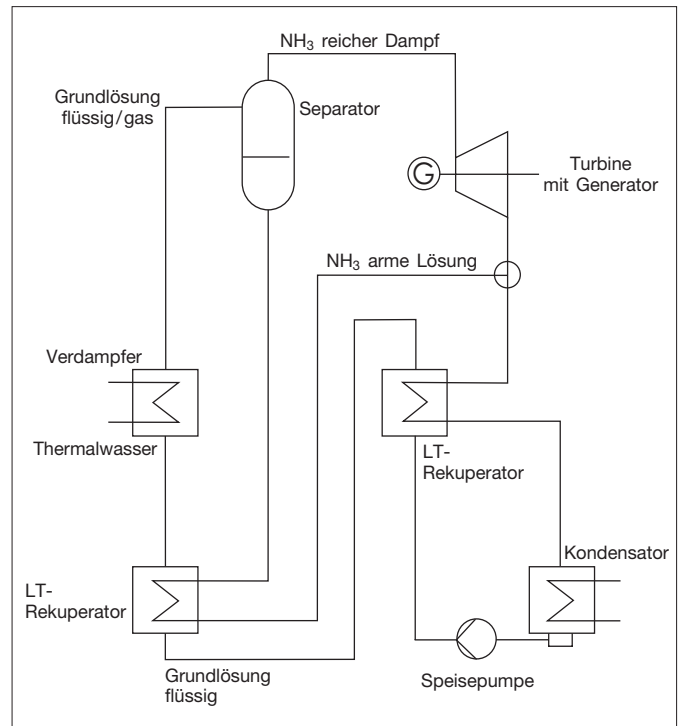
$NH_3$ reicher Dampf

Grundlösung flüssig/gas

Separator

G

Turbine mit Generator

$NH_3$ arme Lösung

Verdampfer

Thermalwasser

LT-Rekuperator

Kondensator

LT-Rekuperator

Grundlösung flüssig

Speisepumpe